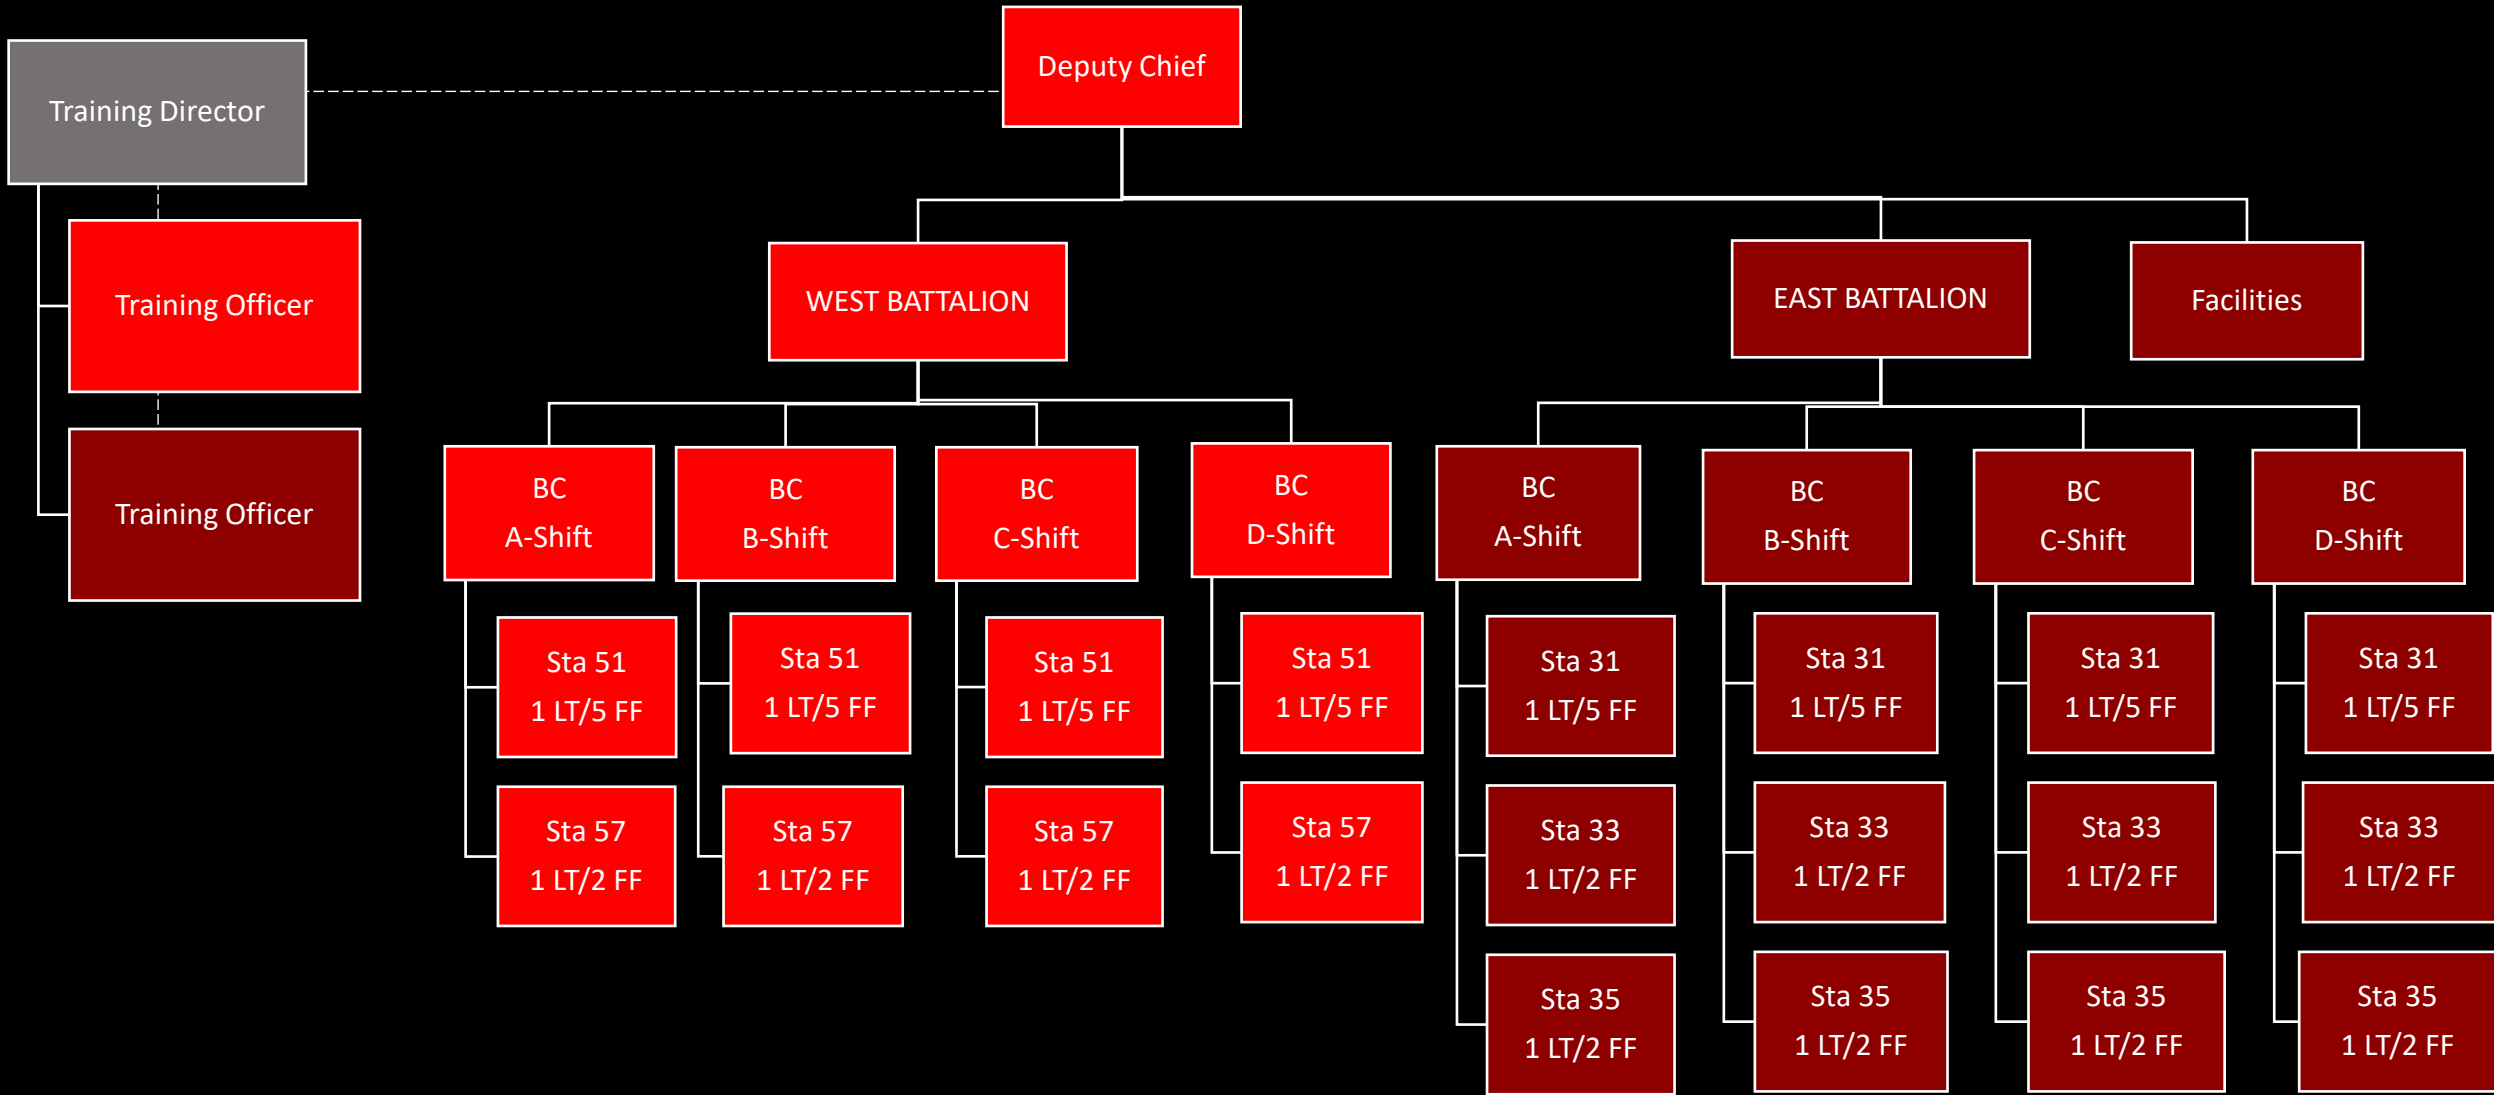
Deputy Chief

Training Director

Training Officer

Training Officer

WEST BATTALION

EAST BATTALION

Facilities

BC
A-Shift

Sta 51
1 LT/5 FF

Sta 57
1 LT/2 FF

BC
B-Shift

Sta 51
1 LT/5 FF

Sta 57
1 LT/2 FF

BC
C-Shift

Sta 51
1 LT/5 FF

Sta 57
1 LT/2 FF

BC
D-Shift

Sta 51
1 LT/5 FF

Sta 57
1 LT/2 FF

BC
A-Shift

Sta 31
1 LT/5 FF

Sta 33
1 LT/2 FF

Sta 35
1 LT/2 FF

BC
B-Shift

Sta 31
1 LT/5 FF

Sta 33
1 LT/2 FF

Sta 35
1 LT/2 FF

BC
C-Shift

Sta 31
1 LT/5 FF

Sta 33
1 LT/2 FF

Sta 35
1 LT/2 FF

BC
D-Shift

Sta 31
1 LT/5 FF

Sta 33
1 LT/2 FF

Sta 35
1 LT/2 FF